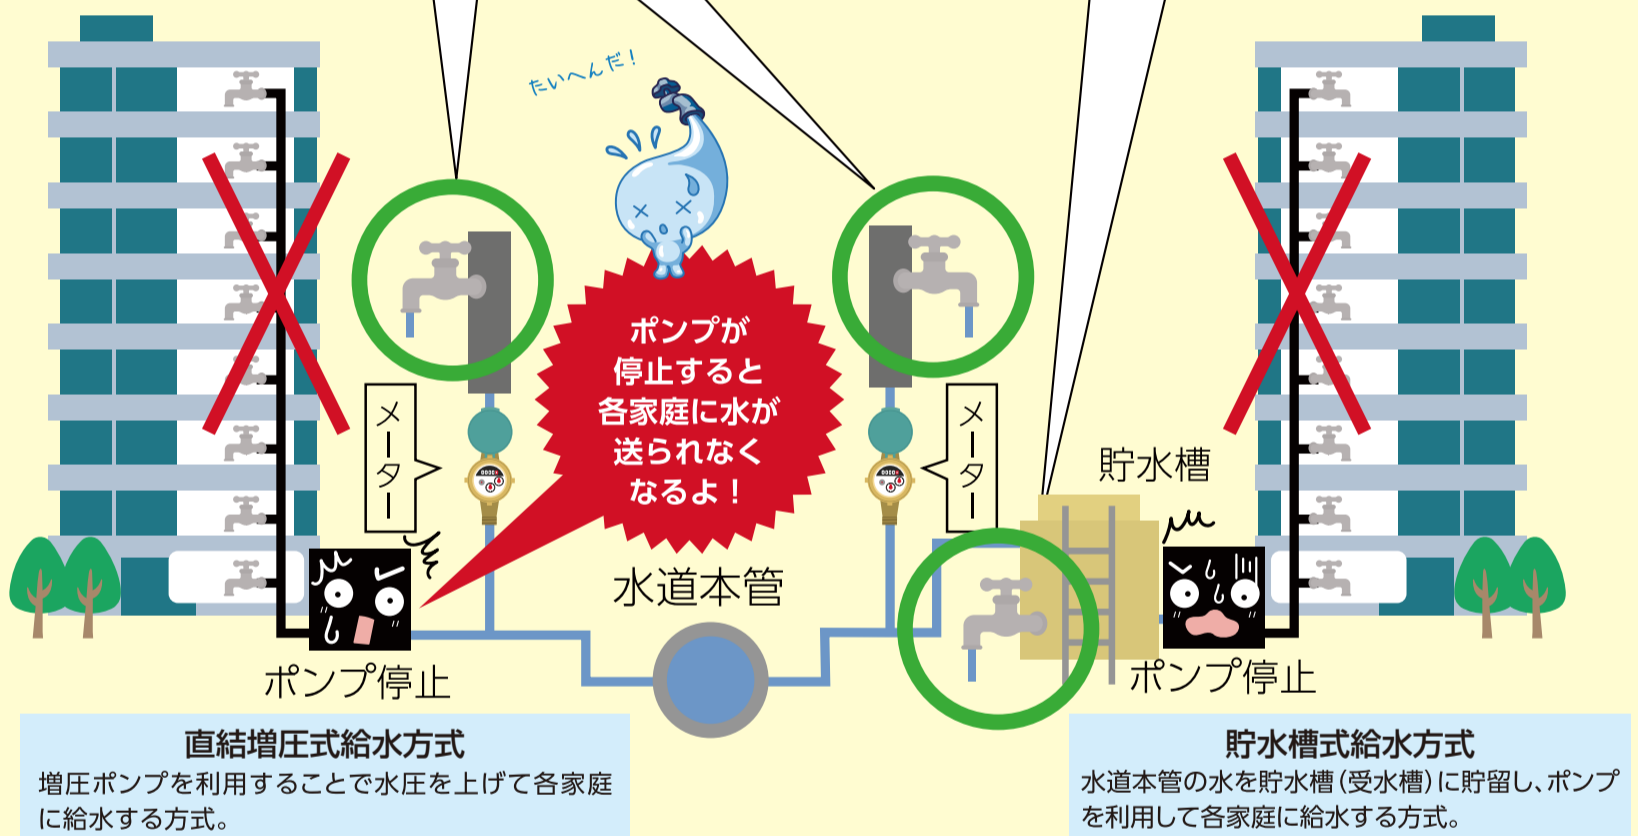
たいへんだ!

ポンプが停止すると各家庭に水が送られなくなるよ!

メーター

メーター

貯水槽

水道本管

ポンプ停止

ポンプ停止

直結増圧式給水方式
増圧ポンプを利用することで水圧を上げて各家庭に給水する方式。

貯水槽式給水方式
水道本管の水を貯水槽(受水槽)に貯留し、ポンプを利用して各家庭に給水する方式。